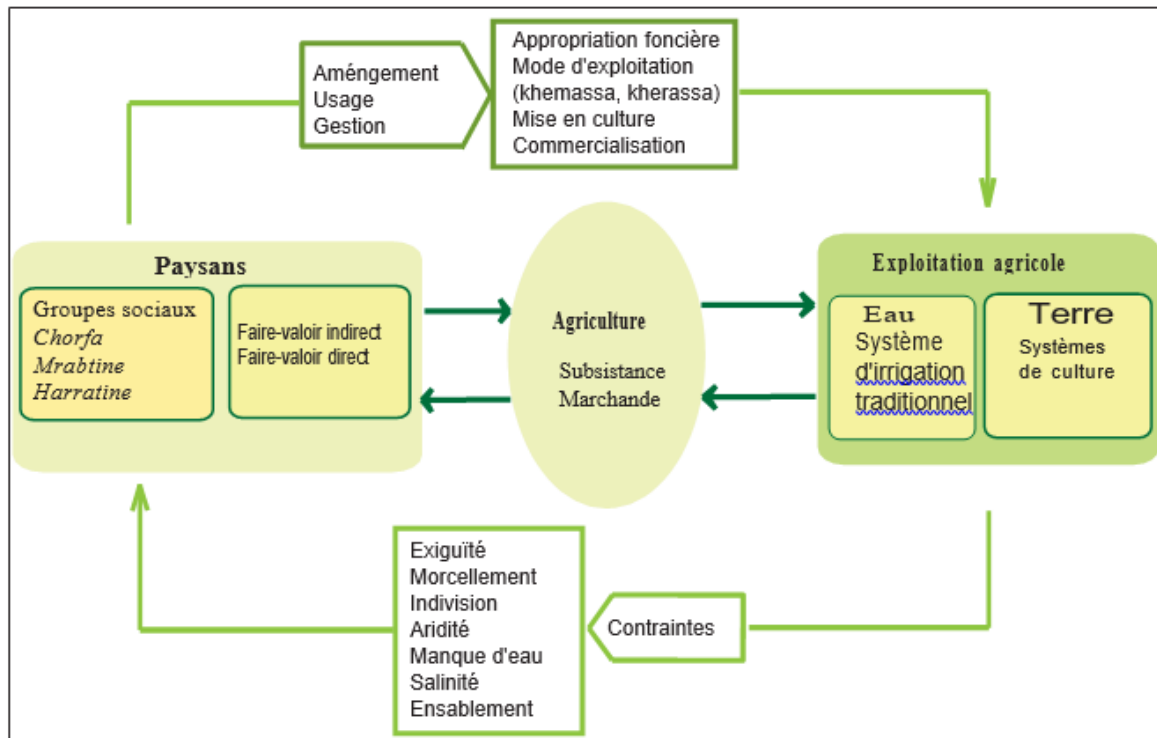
Améngement
Usage
Gestion

Appropriation foncière
Mode d'exploitation
(khemassa, kherassa)
Mise en culture
Commercialisation

Paysans

Groupes sociaux
*Chorfa*
*Mrabtine*
*Harratine*

Faire-valoir indirect
Faire-valoir direct

Agriculture

Subsistance
Marchande

Exploitation agricole

Eau
Système d'irrigation traditionnel

Terre
Systèmes de culture

Exiguïté
Morcellement
Indivision
Aridité
Manque d'eau
Salinité
Ensablement

Contraintes